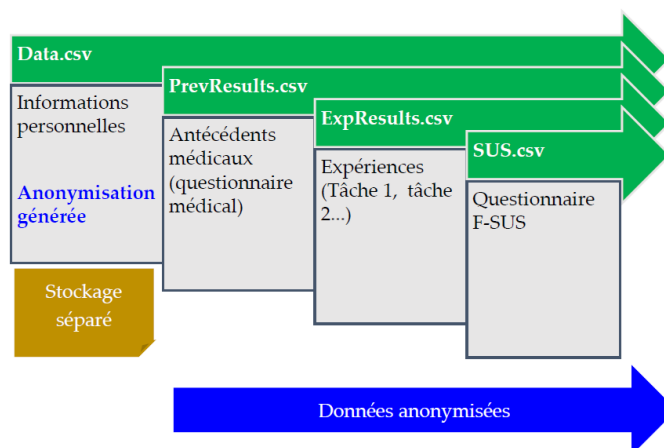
Data.csv

Informations personnelles

Anonymisation générée

Stockage séparé

PrevResults.csv

Antécédents médicaux (questionnaire médical)

ExpResults.csv

Expériences (Tâche 1, tâche 2...)

SUS.csv

Questionnaire F-SUS

Données anonymisées